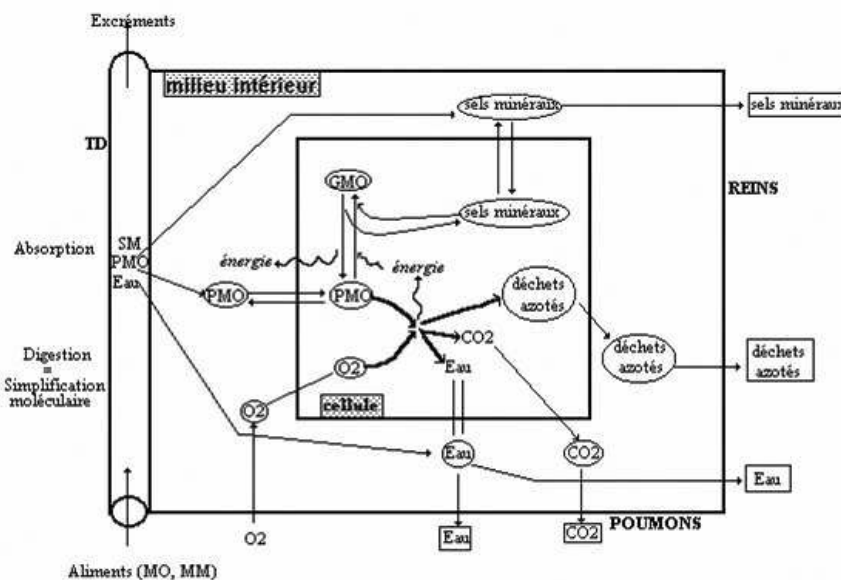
Excréments

milieu intérieur

sels minéraux

sels minéraux

TD

REINS

GMO

sels minéraux

Absorption

SM
PMO
Eau

énergie

énergie

PMO

PMO

déchets azotés

CO2

Digestion
=
Simplification moléculaire

O2

Eau

déchets azotés

déchets azotés

O2

cellule

Eau

CO2

Eau

O2

Eau

CO2

POUMONS

Aliments (MO, MM)